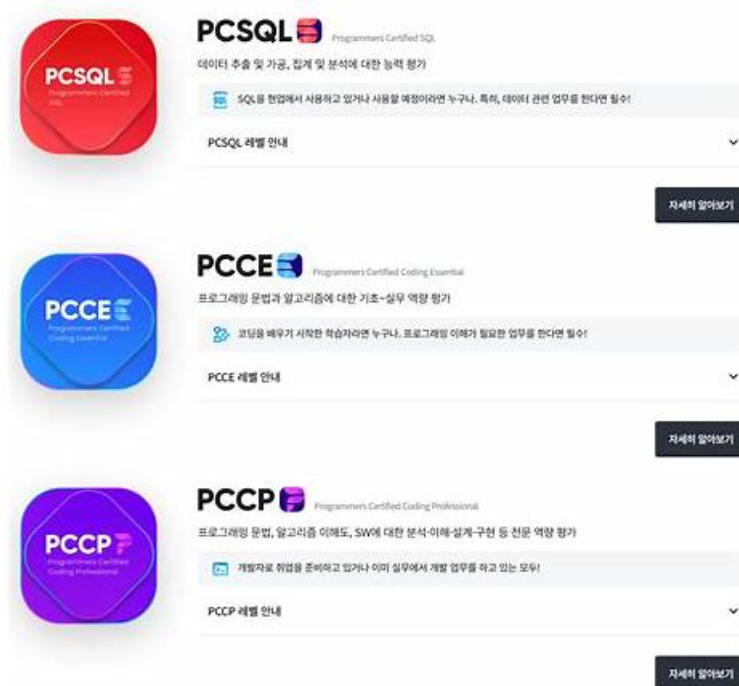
PCSQL
Programmers Certified SQL

PCSQL Programmers Certified Programmers Certified SQL

데이터 추출 및 가공, 집계 및 분석에 대한 능력 평가

SQL SQL을 현업에서 사용하고 있거나 사용할 예정이라면 누구나. 특히, 데이터 관련 업무를 한다면 필수!

PCSQL 레벨 안내

자세히 알아보기

PCCE
Programmers Certified Coding Essential

PCCE Programmers Certified Coding Essential Programmers Certified Coding Essential

프로그래밍 문법과 알고리즘에 대한 기초~실무 역량 평가

코딩을 배우기 시작한 학습자라면 누구나. 프로그래밍 이해가 필요한 업무를 한다면 필수!

PCCE 레벨 안내

자세히 알아보기

PCCP
Programmers Certified Coding Professional

PCCP Programmers Certified Coding Professional Programmers Certified Coding Professional

프로그래밍 문법, 알고리즘 이해도, SW에 대한 분석-이해-설계-구현 등 전문 역량 평가

개발자로 취업을 준비하고 있거나 이미 실무에서 개발 업무를 하고 있는 모두!

PCCP 레벨 안내

자세히 알아보기